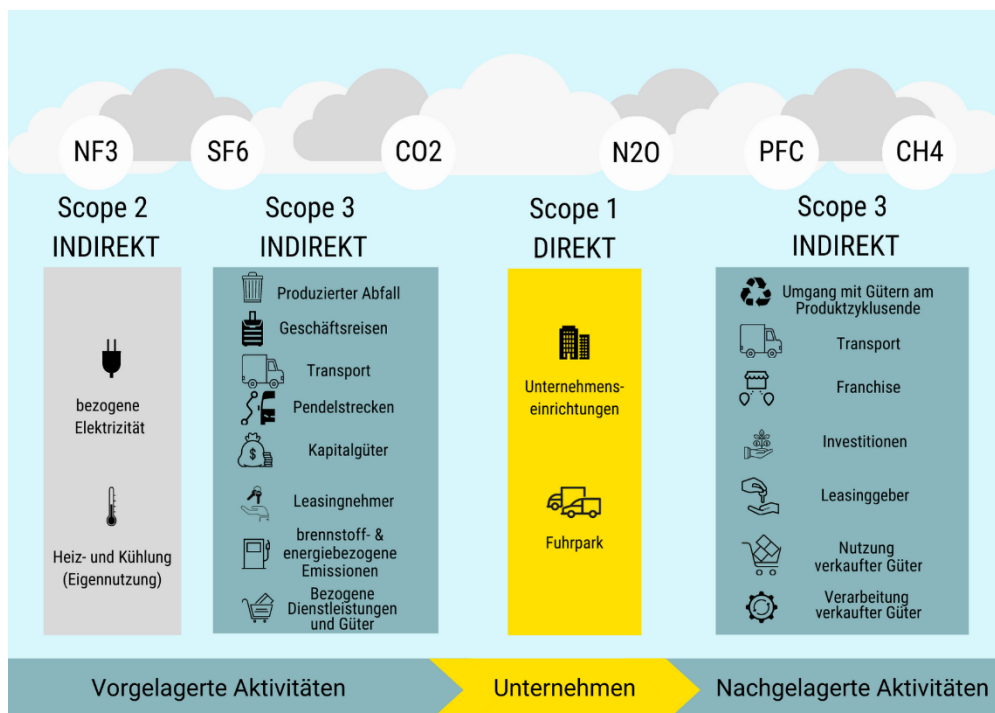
NF3 SF6 CO2 N2O PFC CH4

Scope 2
INDIREKT

bezogene Elektrizität

Heiz- und Kühlung (Eigennutzung)

Scope 3
INDIREKT

Produzierter Abfall

Geschäftsreisen

Transport

Pendelstrecken

Kapitalgüter

Leasingnehmer

brennstoff- & energiebezogene Emissionen

Bezogene Dienstleistungen und Güter

Scope 1
DIREKT

Unternehmenseinrichtungen

Fuhrpark

Scope 3
INDIREKT

Umgang mit Gütern am Produktzyklusende

Transport

Franchise

Investitionen

Leasinggeber

Nutzung verkaufter Güter

Verarbeitung verkaufter Güter

Vorgelagerte Aktivitäten

Unternehmen

Nachgelagerte Aktivitäten